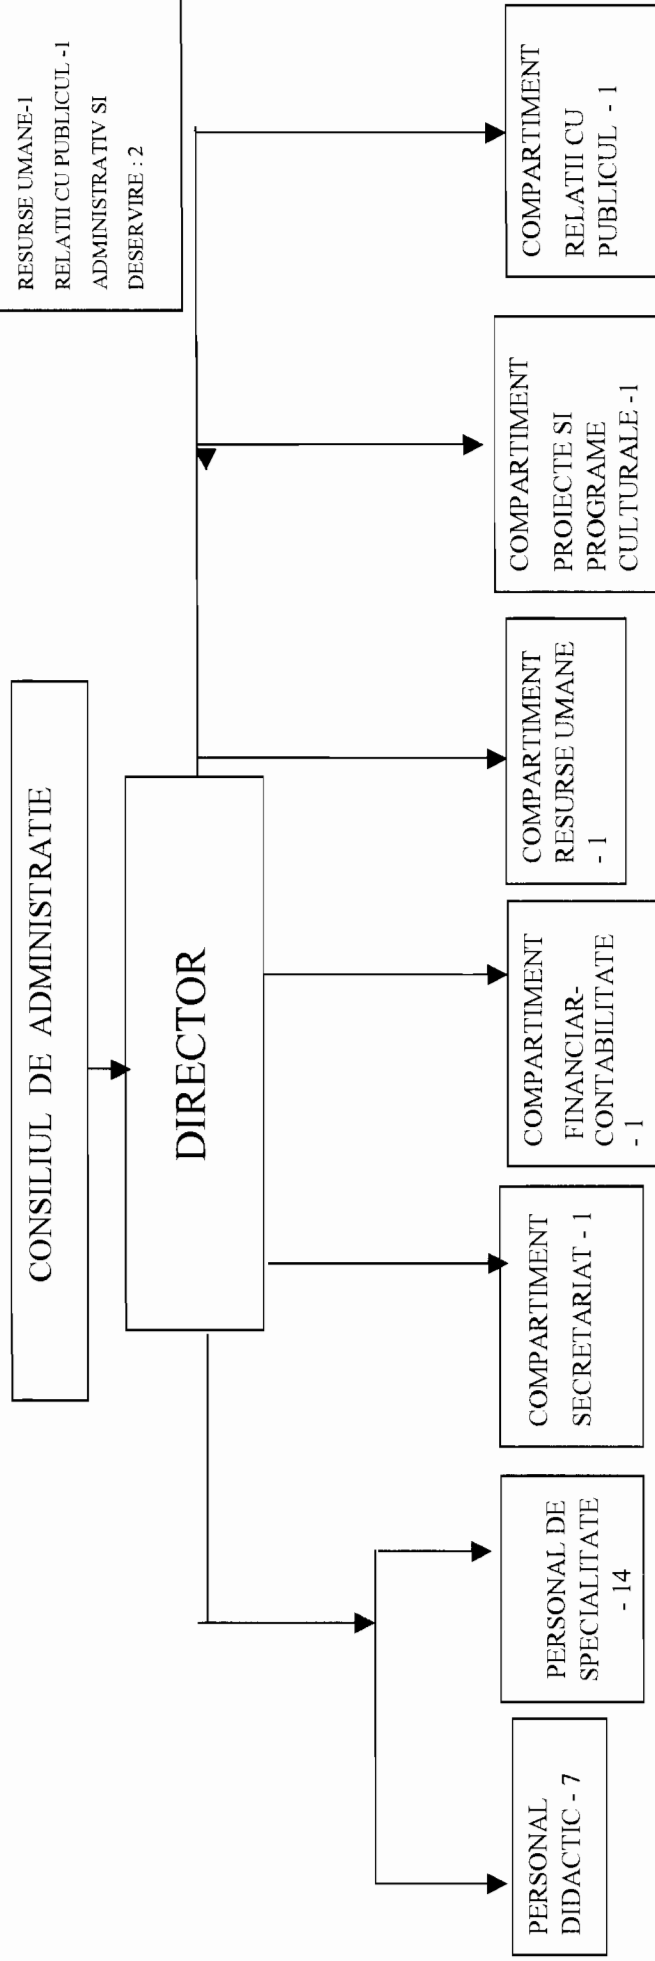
CONSILIUL DE ADMINISTRATIE

DIRECTOR

RESURSE UMANE-1
RELATII CU PUBLICUL -1
ADMINISTRATIV SI
DESERVIRE : 2

COMPARTIMENT RELATII CU PUBLICUL - 1

COMPARTIMENT PROIECTE SI PROGRAME CULTURALE -1

COMPARTIMENT RESURSE UMANE - 1

COMPARTIMENT FINANCIAR-CONTABILITATE - 1

COMPARTIMENT SECRETARIAT - 1

PERSONAL DE SPECIALITATE - 14

PERSONAL DIDACTIC - 7